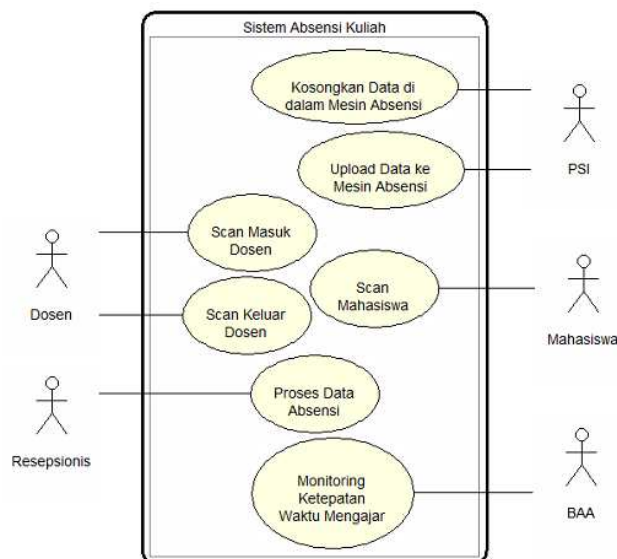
Sistem Absensi Kuliah

Kosongkan Data di dalam Mesin Absensi

Upload Data ke Mesin Absensi

PSI

Scan Masuk Dosen

Scan Mahasiswa

Dosen

Scan Keluar Dosen

Mahasiswa

Proses Data Absensi

Resepsionis

Monitoring Ketepatan Waktu Mengajar

BAA